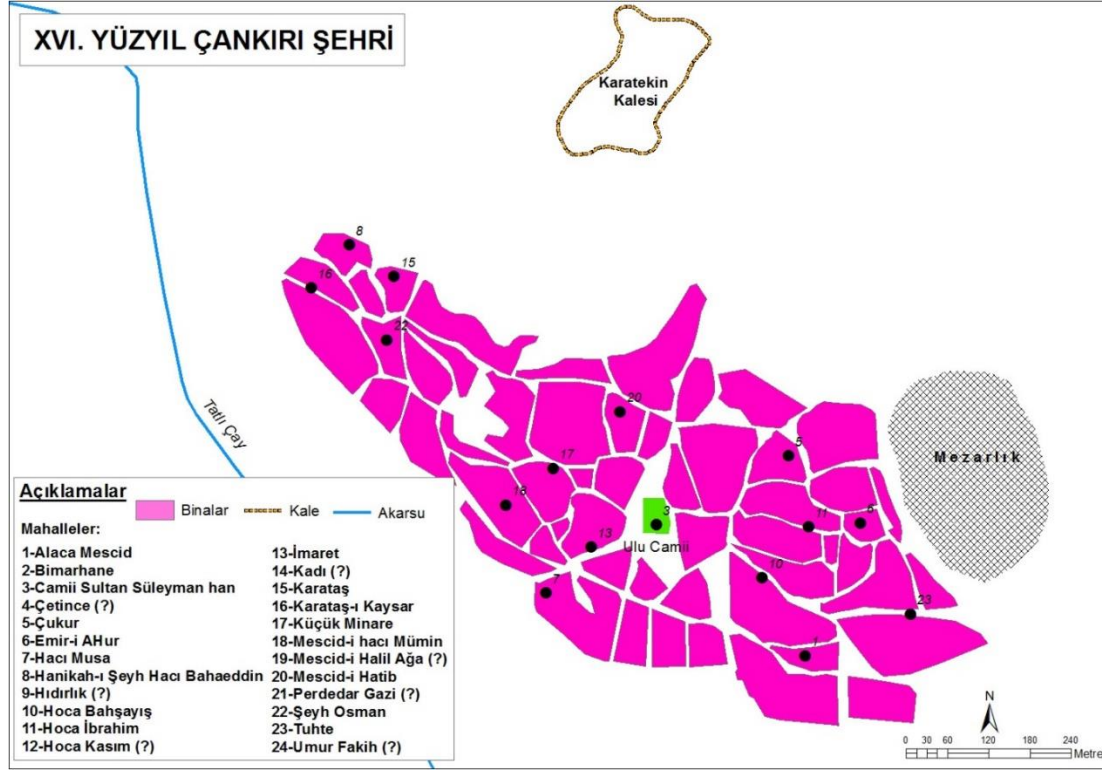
XVI. YÜZYIL ÇANKIRI ŞEHRİ

Karatekin Kalesi

Tatlı Çay

Mezarlık

8
15
16
22
20
17
5
18
3
11
6
13
Ulu Camii
10
7
23
1

Açıklamalar
Binalar
Kale
Akarsu

Mahalleler:
1-Alaca Mescid
2-Bimarhane
3-Camii Sultan Süleyman han
4-Çetince (?)
5-Çukur
6-Emir-i AHur
7-Hacı Musa
8-Hanikah-ı Şeyh Hacı Bahaeddin
9-Hıdırlık (?)
10-Hoca Bahşayış
11-Hoca İbrahim
12-Hoca Kasım (?)
13-İmaret
14-Kadı (?)
15-Karataş
16-Karataş-ı Kaysar
17-Küçük Minare
18-Mescid-i hacı Mümin
19-Mescid-i Halil Ağa (?)
20-Mescid-i Hatib
21-Perdedar Gazi (?)
22-Şeyh Osman
23-Tuhte
24-Umur Fakih (?)

N
0 30 60 120 180 240
Metre